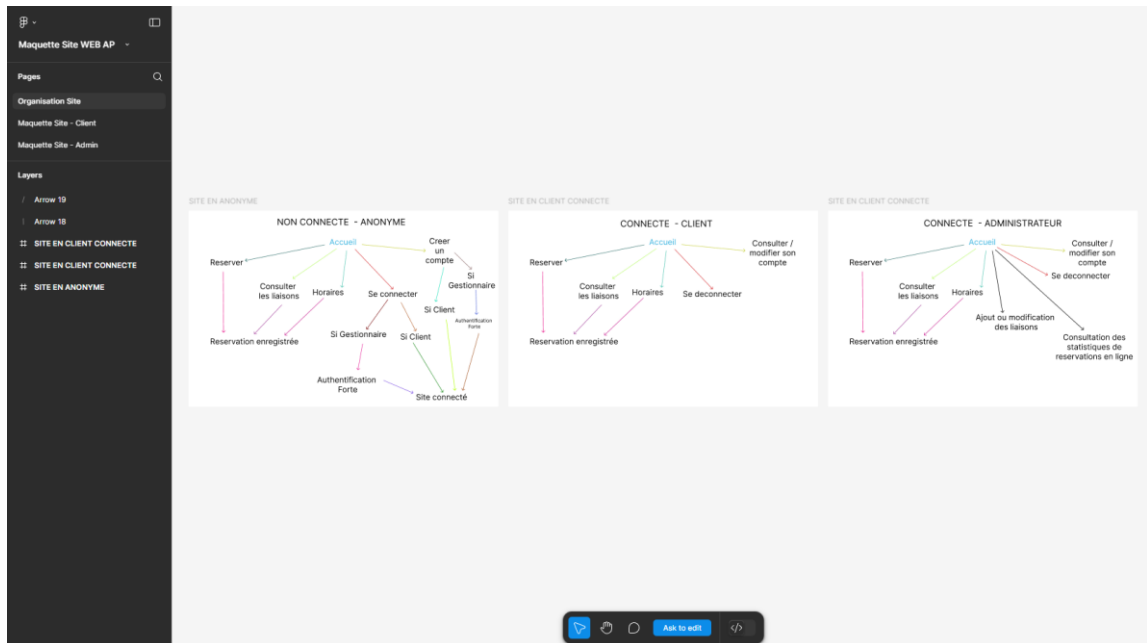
Maquette Site WEB AP

Pages

Organisation Site

Maquette Site - Client

Maquette Site - Admin

Layers

Arrow 19

Arrow 18

SITE EN CLIENT CONNECTE

SITE EN CLIENT CONNECTE

SITE EN ANONYME

SITE EN ANONYME

NON CONNECTE - ANONYME

Accueil

Creer un compte

Reserver

Si Gestionnaire

Consulter les liaisons

Horaires

Se connecter

Si Client

Authentification Forte

Si Gestionnaire

Si Client

Reservation enregistrée

Authentification Forte

Site connecté

SITE EN CLIENT CONNECTE

CONNECTE - CLIENT

Accueil

Consulter / modifier son compte

Reserver

Consulter les liaisons

Horaires

Se deconnecter

Reservation enregistrée

SITE EN CLIENT CONNECTE

CONNECTE - ADMINISTRATEUR

Accueil

Consulter / modifier son compte

Reserver

Se deconnecter

Consulter les liaisons

Horaires

Ajout ou modification des liaisons

Reservation enregistrée

Consultation des statistiques de reservations en ligne

Ask to edit